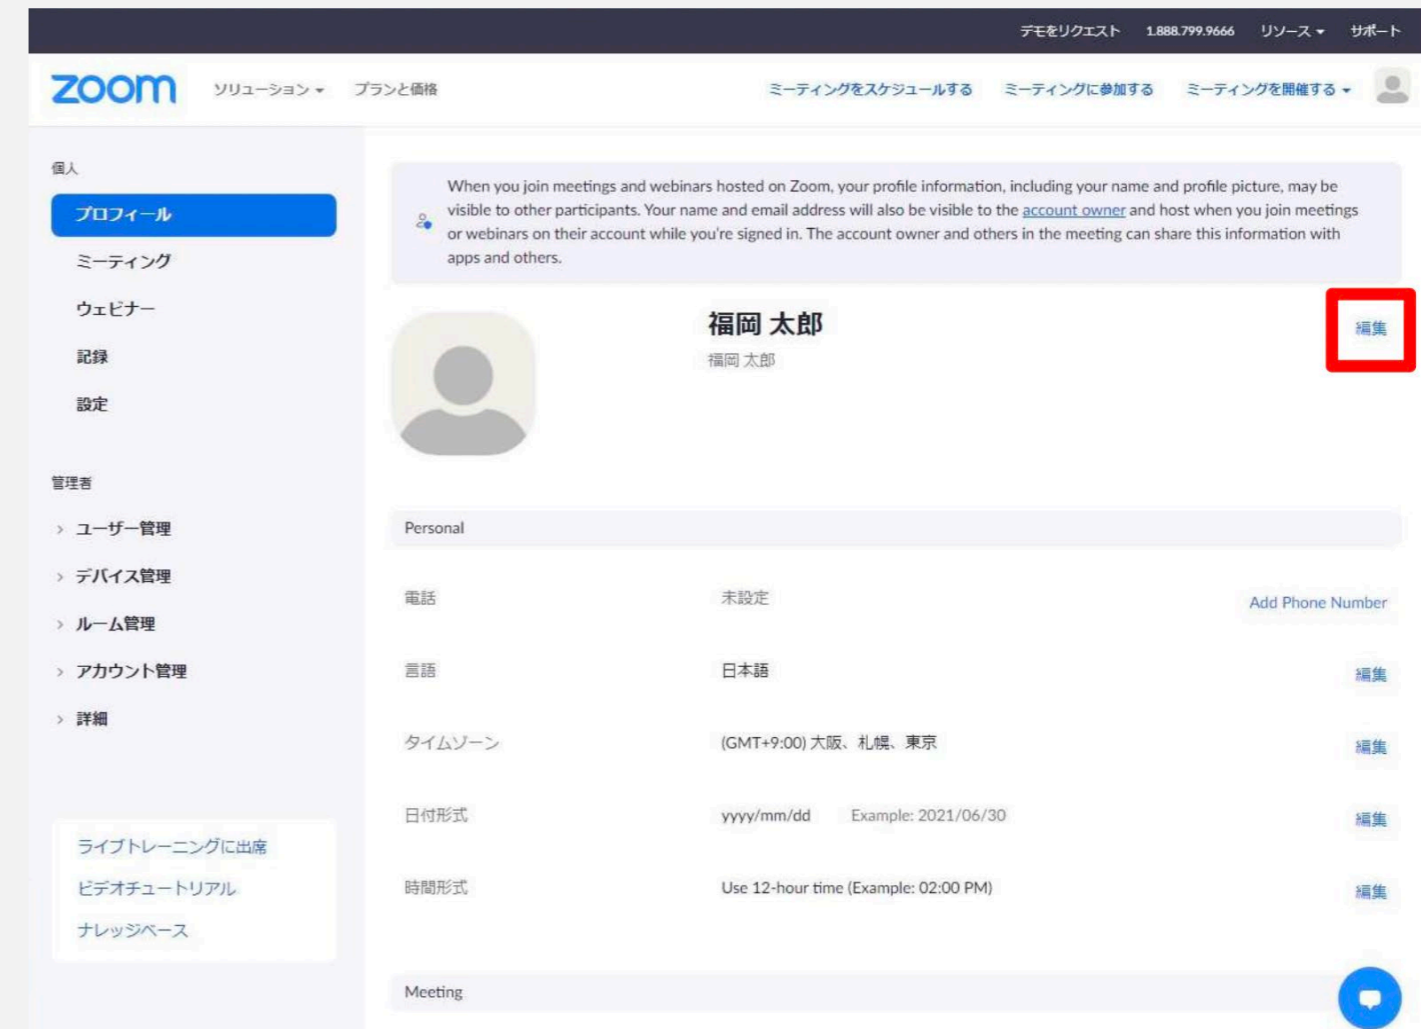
デモをリクエスト 1.888.799.9666 リソース サポート

zoom ソリューション プランと価格 ミーティングをスケジュールする ミーティングに参加する ミーティングを開催する

個人
プロフィール
ミーティング
ウェビナー
記録
設定

管理者
ユーザー管理
デバイス管理
ルーム管理
アカウント管理
詳細

ライブトレーニングに出席
ビデオチュートリアル
ナレッジベース

When you join meetings and webinars hosted on Zoom, your profile information, including your name and profile picture, may be visible to other participants. Your name and email address will also be visible to the account owner and host when you join meetings or webinars on their account while you're signed in. The account owner and others in the meeting can share this information with apps and others.

福岡 太郎
福岡 太郎
編集

Personal

| 電話 | 未設定 | Add Phone Number |
|---|---|---|
| 言語 | 日本語 | 編集 |
| タイムゾーン | (GMT+9:00) 大阪、札幌、東京 | 編集 |
| 日付形式 | yyyy/mm/dd Example: 2021/06/30 | 編集 |
| 時間形式 | Use 12-hour time (Example: 02:00 PM) | 編集 |

Meeting